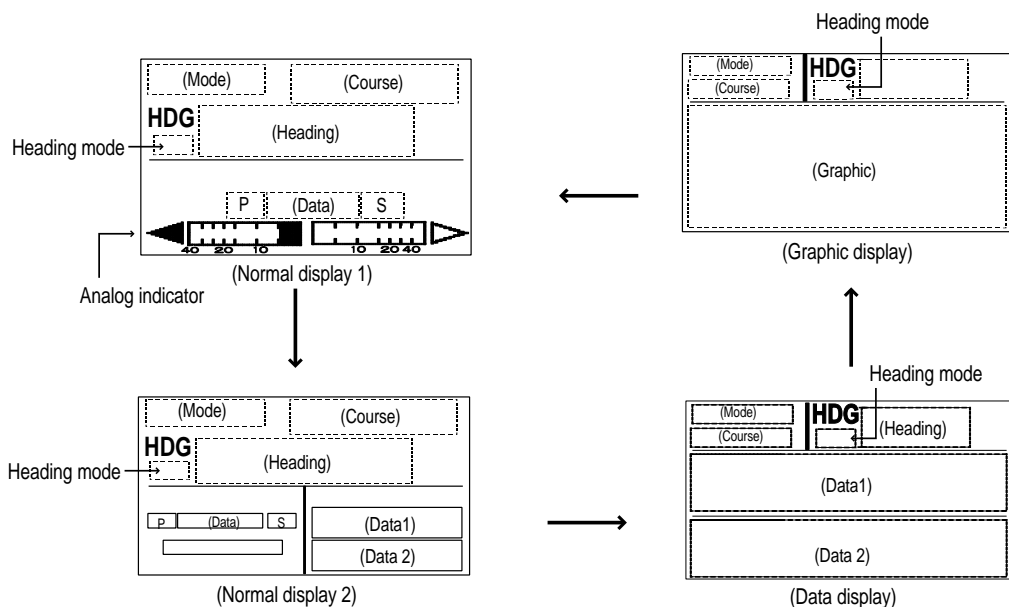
(Mode)
(Course)
HDG
(Heading)
Heading mode
P
(Data)
S
40 20 10
10 20 40
(Normal display 1)
Analog indicator

Heading mode
(Mode)
(Course)
HDG
(Graphic)
(Graphic display)

(Mode)
(Course)
HDG
(Heading)
Heading mode
P
(Data)
S
(Data1)
(Data 2)
(Normal display 2)

Heading mode
(Mode)
(Course)
HDG
(Heading)
(Data1)
(Data 2)
(Data display)